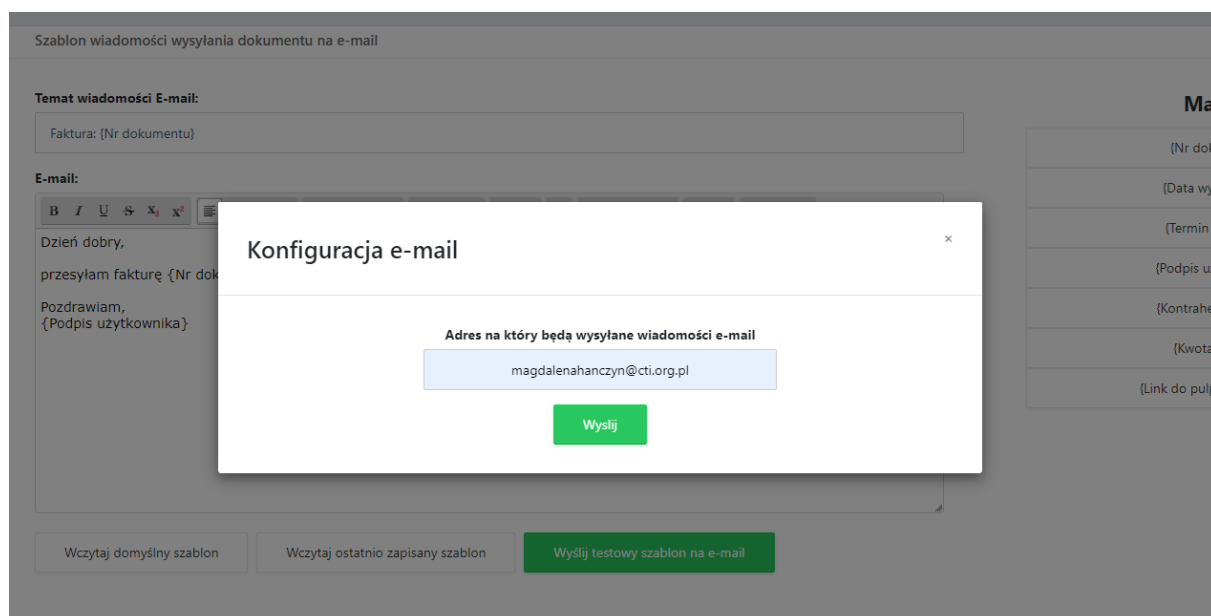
Szablon wiadomości wysyłania dokumentu na e-mail

Temat wiadomości E-mail:

Faktura: {Nr dokumentu}

E-mail:

B I U S x₂ x²

Dzień dobry,

przesyłam fakturę {Nr dok

Pozdrawiam,
{Podpis użytkownika}

Ma

{Nr dok

{Data wy

{Termin

{Podpis u

{Kontrahe

{Kwota

{Link do pul

Konfiguracja e-mail

×

Adres na który będą wysyłane wiadomości e-mail

magdalenahanczyn@cti.org.pl

Wyslij

Wczytaj domyślny szablon

Wczytaj ostatnio zapisany szablon

Wyślij testowy szablon na e-mail